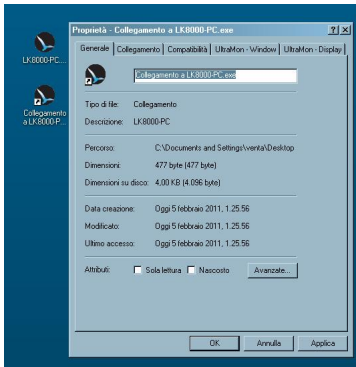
LK8000-PC....

Collegamento a LK8000-P...

Proprietà - Collegamento a LK8000-PC.exe

?

X

Generale | Collegamento | Compatibilità | UltraMon - Window | UltraMon - Display

Collegamento a LK8000-PC.exe

Tipo di file: Collegamento

Descrizione: LK8000-PC

Percorso: C:\Documents and Settings\venta\Desktop

Dimensioni: 477 byte (477 byte)

Dimensioni su disco: 4,00 KB (4.096 byte)

Data creazione: Oggi 5 febbraio 2011, 1.25.56

Modificato: Oggi 5 febbraio 2011, 1.25.56

Ultimo accesso: Oggi 5 febbraio 2011, 1.25.56

Attributi: Sola lettura Nascosto Avanzate...

OK Annulla Applica